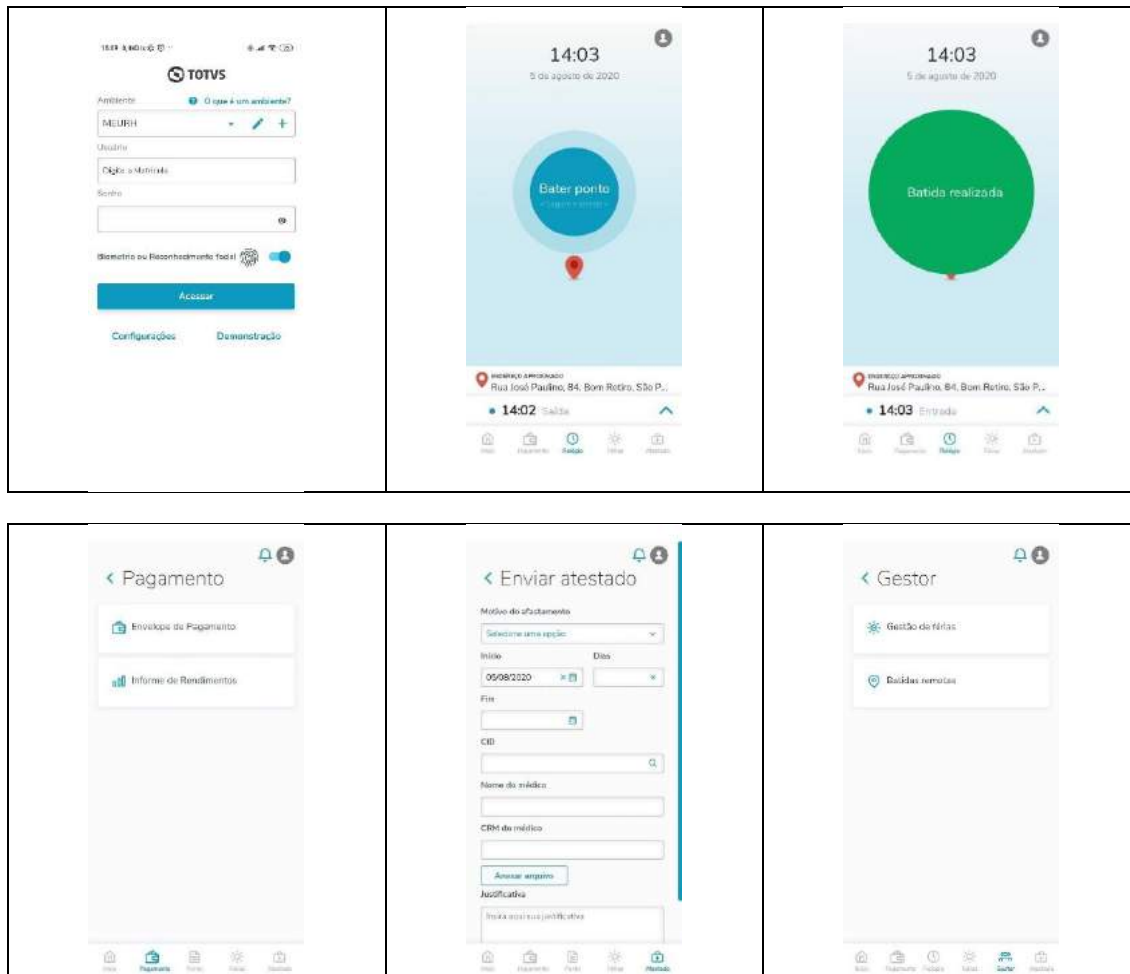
TOTVS

Ambiente
O que é um ambiente?
MEURH
Usuário
Digite a Matrícula
Senha
Biometria ou Reconhecimento facial
Acessar
Configurações
Demonstração

14:03
5 de agosto de 2020
Bater ponto
ENDEREÇO APROXIMADO
Rua José Paulino, 84, Bom Retiro, São P...
• 14:02 Saída
Relógio

14:03
5 de agosto de 2020
Batida realizada
ENDEREÇO APROXIMADO
Rua José Paulino, 84, Bom Retiro, São P...
• 14:03 Entrada
Relógio

< Pagamento
Envelope de Pagamento
Informe de Rendimentos
Pagamento

< Enviar atestado
Motivo do afastamento
Selecione uma opção
Início
Dias
05/08/2020
Fim
CID
Nome do médico
CRM do médico
Anexar arquivo
Justificativa
Insira aqui sua justificativa
Atestado

< Gestor
Gestão de férias
Batidas remotas
Gestor